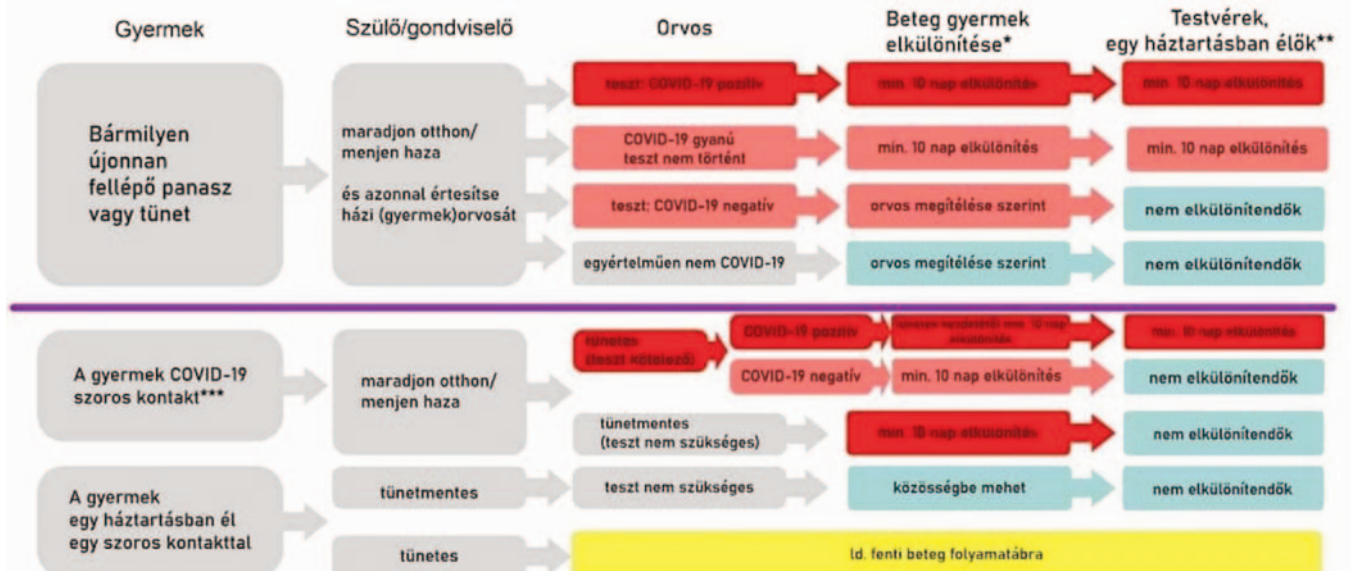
Gyermek

Szülő/gondviselő

Orvos

Beteg gyermek elkülönítése*

Testvérek, egy háztartásban élők**

Bármilyen újonnan fellépő panasz vagy tünet

maradjon otthon/ menjen haza

és azonnal értesítse házi (gyermek)orvosát

teszt: COVID-19 pozitív

min. 10 nap elkülönítés

min. 10 nap elkülönítés

COVID-19 gyanú teszt nem történt

min. 10 nap elkülönítés

min. 10 nap elkülönítés

teszt: COVID-19 negatív

orvos megítélése szerint

nem elkülönítendők

egyértelműen nem COVID-19

orvos megítélése szerint

nem elkülönítendők

A gyermek COVID-19 szoros kontakt***

maradjon otthon/ menjen haza

tünetes (teszt kötelező)

COVID-19 pozitív

tünetek kezdetétől min. 10 nap elkülönítés

min. 10 nap elkülönítés

COVID-19 negatív

min. 10 nap elkülönítés

nem elkülönítendők

tünetmentes (teszt nem szükséges)

min. 10 nap elkülönítés

nem elkülönítendők

A gyermek egy háztartásban él egy szoros kontakttal

tünetmentes

teszt nem szükséges

közösségbe mehet

nem elkülönítendők

tünetes

ld. fenti beteg folyamatábra